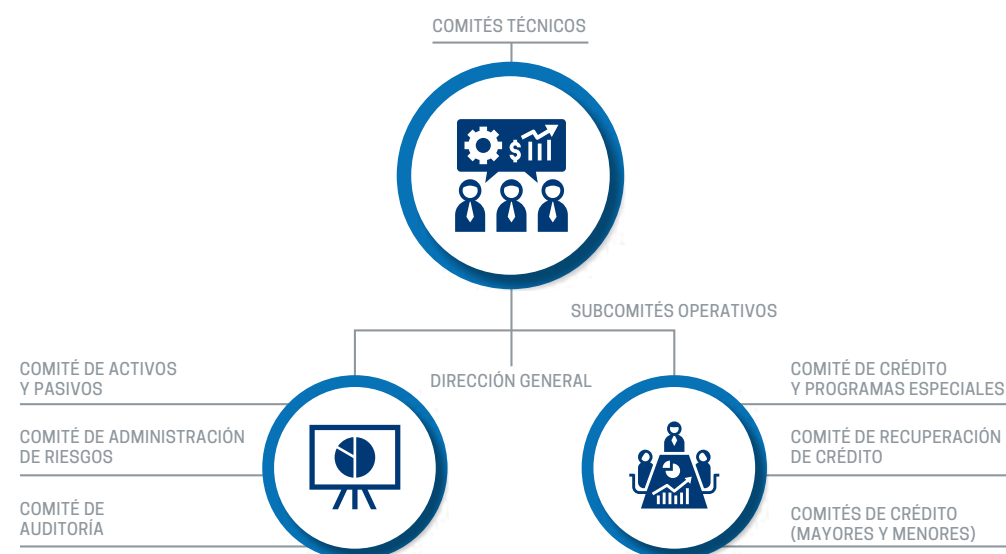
COMITÉS TÉCNICOS

SUBCOMITÉS OPERATIVOS

COMITÉ DE ACTIVOS Y PASIVOS

COMITÉ DE ADMINISTRACIÓN DE RIESGOS

COMITÉ DE AUDITORÍA

DIRECCIÓN GENERAL

COMITÉ DE CRÉDITO Y PROGRAMAS ESPECIALES

COMITÉ DE RECUPERACIÓN DE CRÉDITO

COMITÉS DE CRÉDITO (MAYORES Y MENORES)